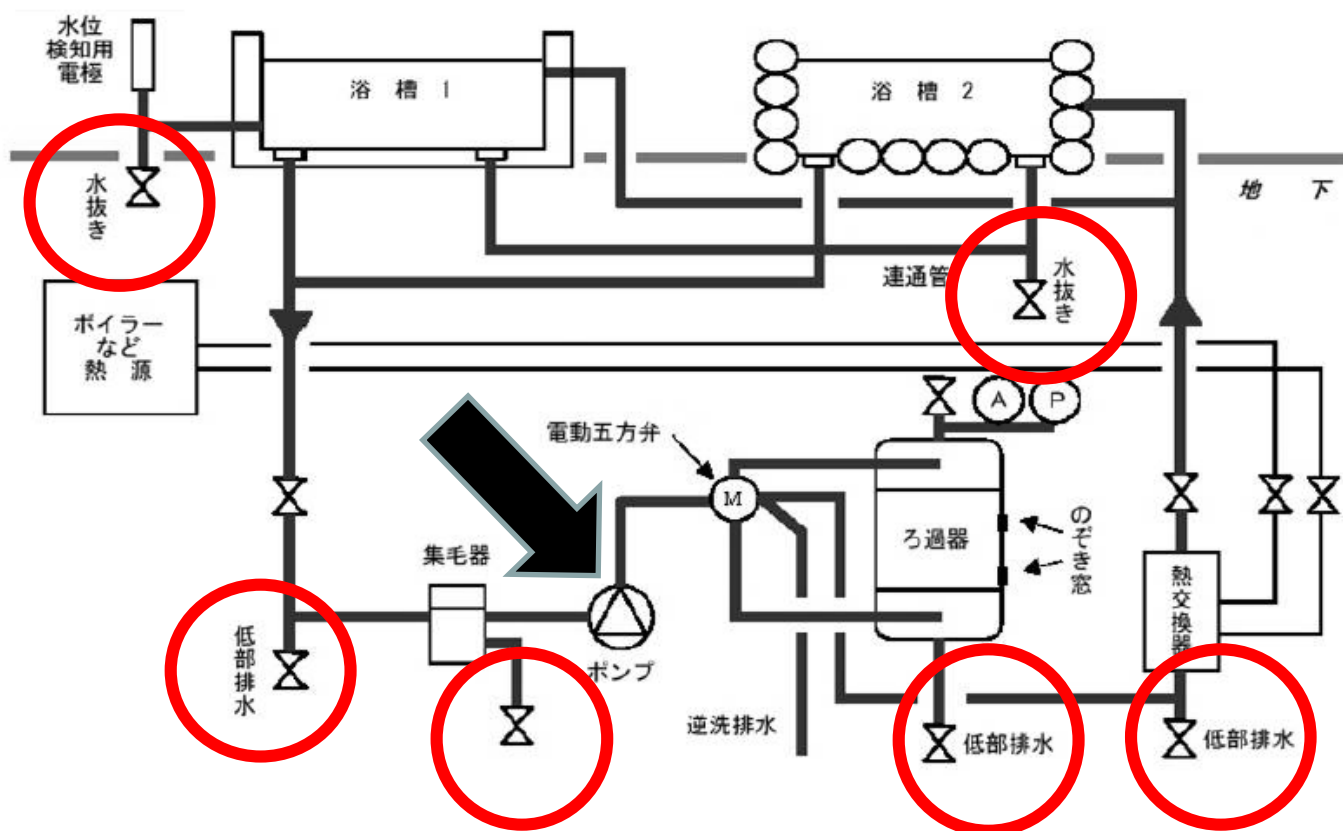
水位
検知用
電極

浴 槽 1

浴 槽 2

地 下

水
抜
き

連通管

水
抜
き

ボイラー
など
熱 源

A P

電動五方弁

M

ろ過器

のぞき窓

集毛器

熱
交
換
器

ポンプ

低
部
排
水

逆洗排水

低部排水

低部排水